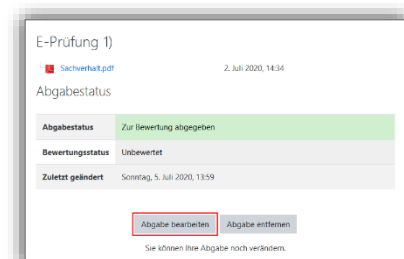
E-Prüfung 1)

Sachverhalt.pdf

2. Juli 2020, 14:34

Abgabestatus

| Abgabestatus | Zur Bewertung abgegeben |
|---|---|
| Bewertungsstatus | Unbewertet |
| Zuletzt geändert | Sonntag, 5. Juli 2020, 13:59 |

Abgabe bearbeiten

Abgabe entfernen

Sie können Ihre Abgabe noch verändern.